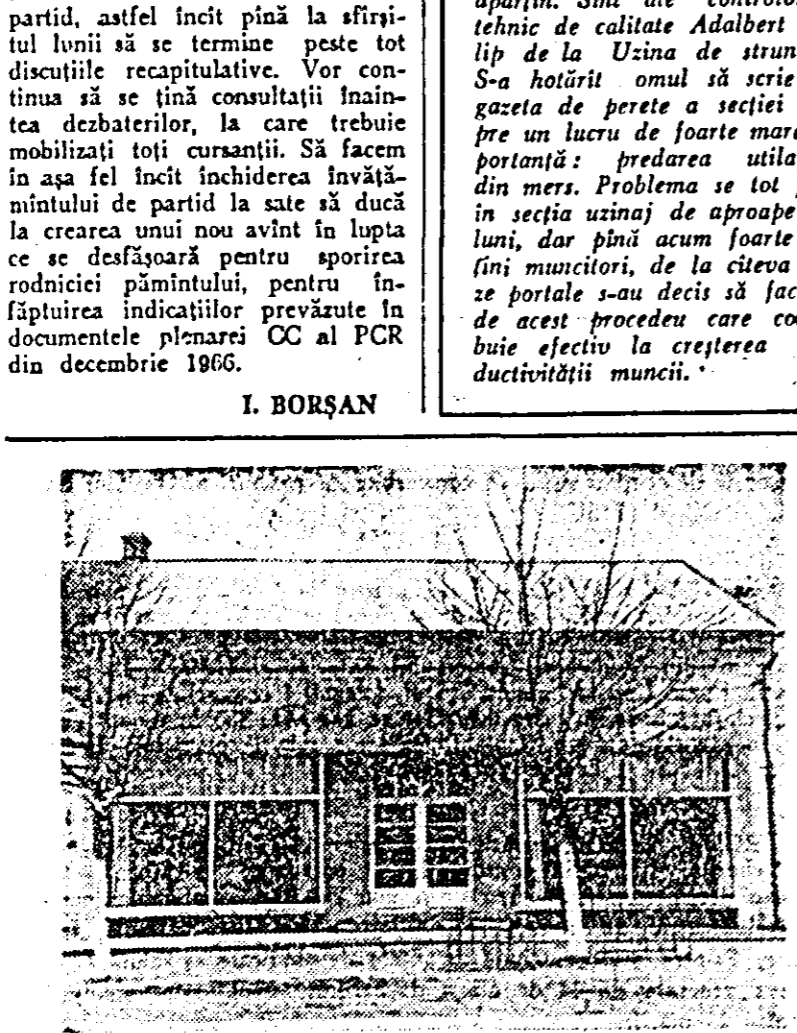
partid, astfel încît pînă la sfîrșitul lunii să se termine peste tot discuțiile recapitulative. Vor continua să se țină consultații înaintea dezbaterilor, la care trebuie mobilizați toți cursanții. Să facem în așa fel încît închiderea învățămîntului de partid la sate să ducă la crearea unui nou avînt în lupta ce se desfășoară pentru sporirea rodniciei pămîntului, pentru înfăptuirea indicațiilor prevăzute în documentele plenarei CC al PCR din decembrie 1966.

I. BORȘAN

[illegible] tehnic de calitate Adalbert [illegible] lip de la Uzina de strun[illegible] S-a hotărît omul să scrie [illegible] gazeta de perete a secției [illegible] pre un lucru de foarte mar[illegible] portanță: predarea utila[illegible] din mers. Problema se tot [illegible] in secția uzinaj de aproape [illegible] luni, dar pînă acum foarte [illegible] fini muncitori, de la cîteva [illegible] ze portale s-au decis să fac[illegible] de acest procedeu care co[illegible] buie efectiv la creșterea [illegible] ductivității muncii.